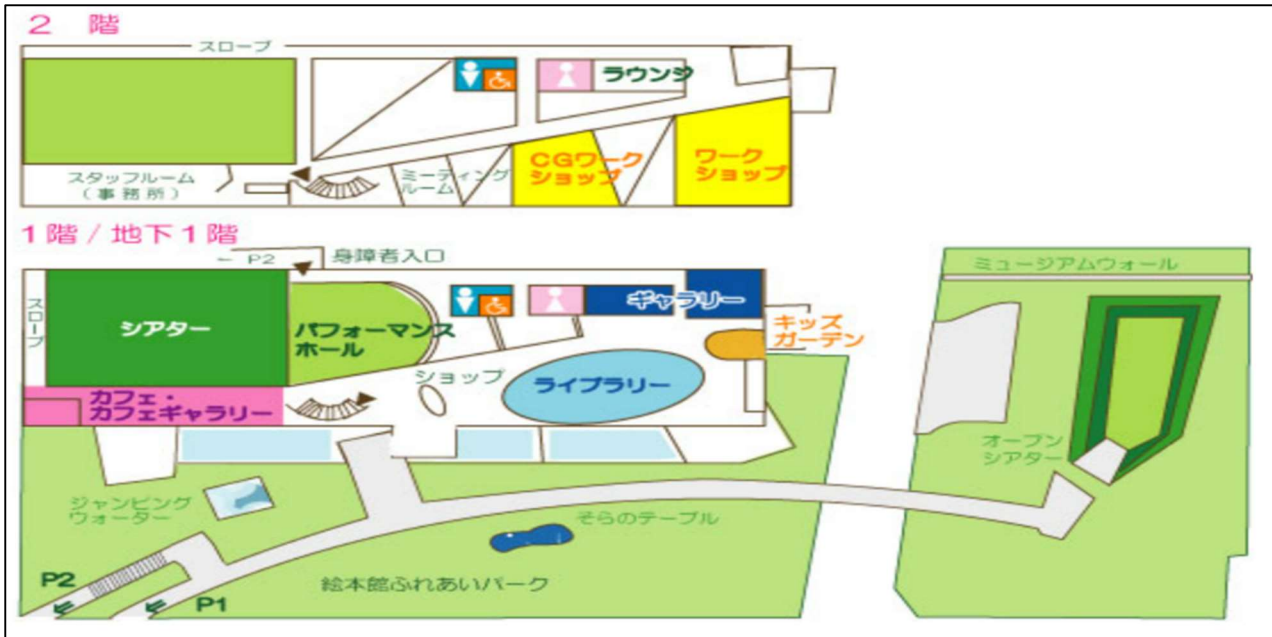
２　階

スロープ

ラウンジ

スタッフルーム
（事務所）

ミーティングルーム

CGワークショップ

ワークショップ

１階／地下１階

← P2

身障者入口

スロープ

シアター

パフォーマンスホール

ギャラリー

キッズガーデン

ミュージアムウォール

ショップ

ライブラリー

カフェ・カフェギャラリー

オープンシアター

ジャンピングウォーター

そらのテーブル

絵本館ふれあいパーク

P2

P1